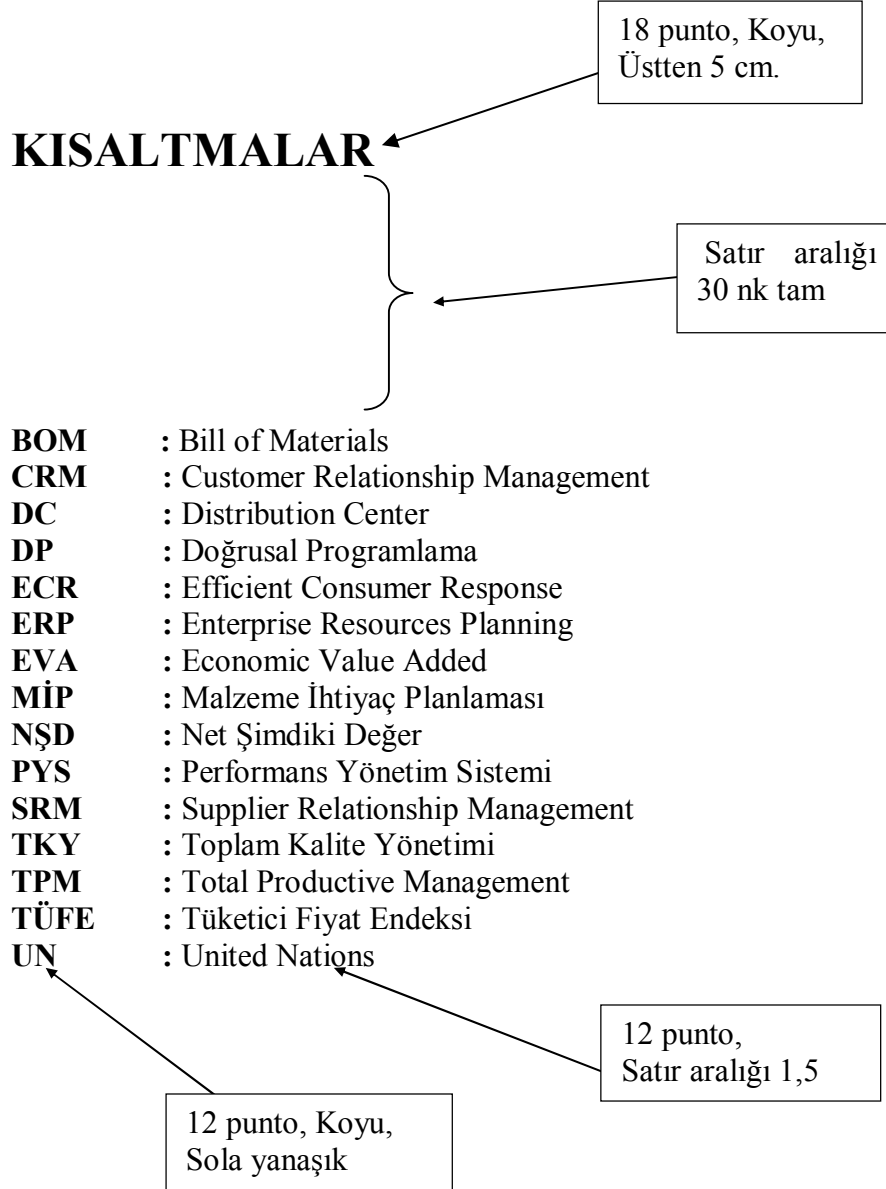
18 punto, Koyu, Üstten 5 cm.

**KISALTMALAR**

Satır aralığı 30 nk tam

**BOM** **:** Bill of Materials
**CRM** **:** Customer Relationship Management
**DC** **:** Distribution Center
**DP** **:** Doğrusal Programlama
**ECR** **:** Efficient Consumer Response
**ERP** **:** Enterprise Resources Planning
**EVA** **:** Economic Value Added
**MİP** **:** Malzeme İhtiyaç Planlaması
**NŞD** **:** Net Şimdiki Değer
**PYS** **:** Performans Yönetim Sistemi
**SRM** **:** Supplier Relationship Management
**TKY** **:** Toplam Kalite Yönetimi
**TPM** **:** Total Productive Management
**TÜFE** **:** Tüketici Fiyat Endeksi
**UN** **:** United Nations

12 punto, Satır aralığı 1,5

12 punto, Koyu, Sola yanaşık